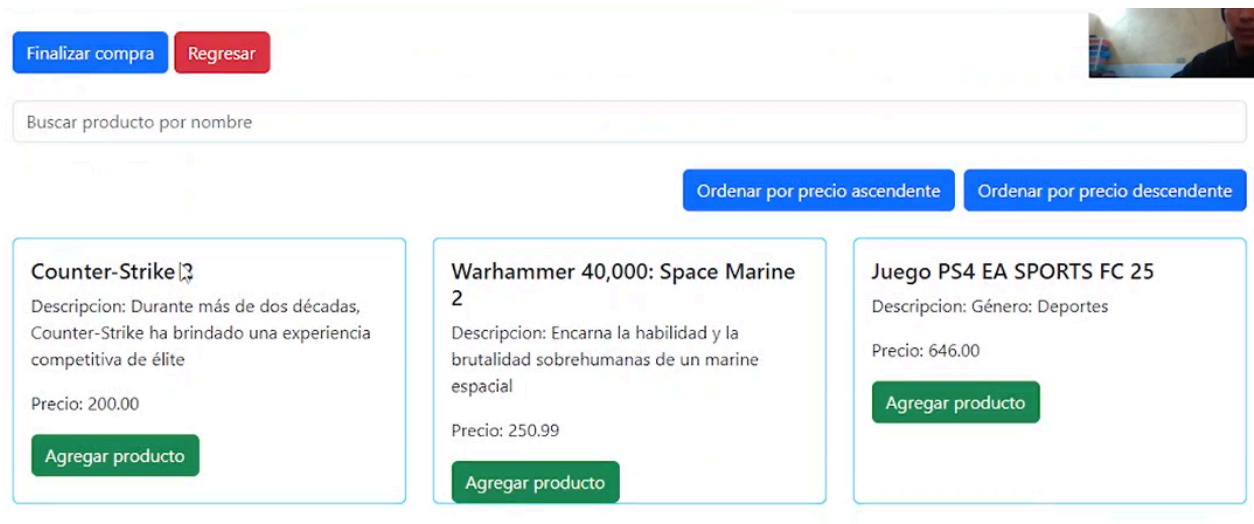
Finalizar compra Regresar

Buscar producto por nombre

Ordenar por precio ascendente Ordenar por precio descendente

Counter-Strike 2

Descripcion: Durante más de dos décadas, Counter-Strike ha brindado una experiencia competitiva de élite

Precio: 200.00

Agregar producto

Warhammer 40,000: Space Marine 2

Descripcion: Encarna la habilidad y la brutalidad sobrehumanas de un marine espacial

Precio: 250.99

Agregar producto

Juego PS4 EA SPORTS FC 25

Descripcion: Género: Deportes

Precio: 646.00

Agregar producto